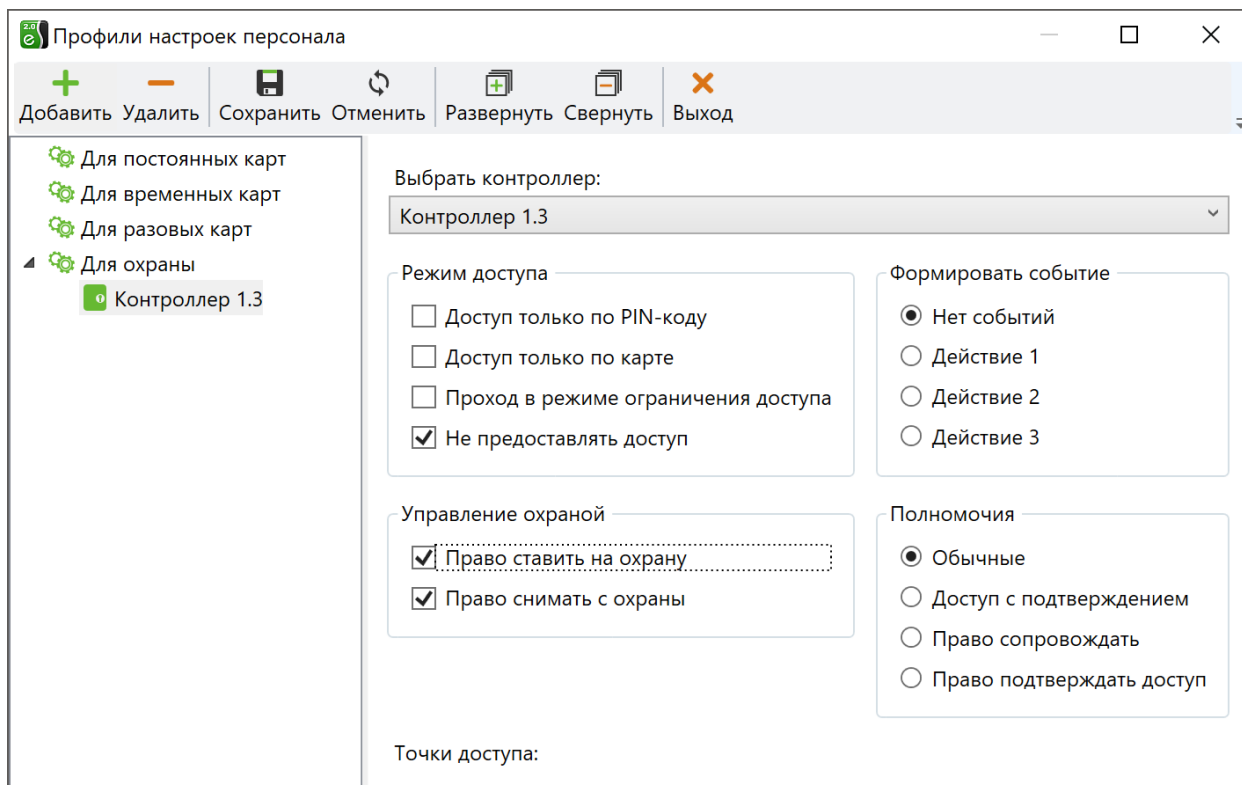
Профили настроек персонала

Добавить Удалить Сохранить Отменить Развернуть Свернуть Выход

Для постоянных карт
Для временных карт
Для разовых карт
Для охраны
Контроллер 1.3

Выбрать контроллер:
Контроллер 1.3

Режим доступа
Доступ только по PIN-коду
Доступ только по карте
Проход в режиме ограничения доступа
Не предоставлять доступ

Формировать событие
Нет событий
Действие 1
Действие 2
Действие 3

Управление охраной
Право ставить на охрану
Право снимать с охраны

Полномочия
Обычные
Доступ с подтверждением
Право сопровождать
Право подтверждать доступ

Точки доступа: